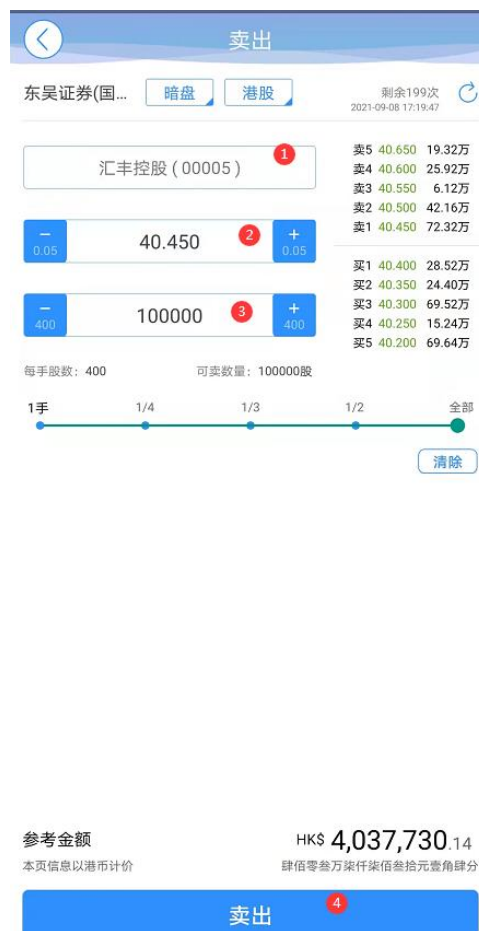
卖出

东吴证券(国... 暗盘 港股 剩余199次 2021-09-08 17:19:47

汇丰控股(00005) 1

− 0.05 40.450 2 + 0.05

− 400 100000 3 + 400

| | | |
|---|---|---|
| 卖5 | 40.650 | 19.32万 |
| 卖4 | 40.600 | 25.92万 |
| 卖3 | 40.550 | 6.12万 |
| 卖2 | 40.500 | 42.16万 |
| 卖1 | 40.450 | 72.32万 |
| 买1 | 40.400 | 28.52万 |
| 买2 | 40.350 | 24.40万 |
| 买3 | 40.300 | 69.52万 |
| 买4 | 40.250 | 15.24万 |
| 买5 | 40.200 | 69.64万 |

每手股数：400 可卖数量：100000股

1手 1/4 1/3 1/2 全部

清除

参考金额 HK$ 4,037,730.14
本页信息以港币计价 肆佰零叁万柒仟柒佰叁拾元壹角肆分

卖出 4